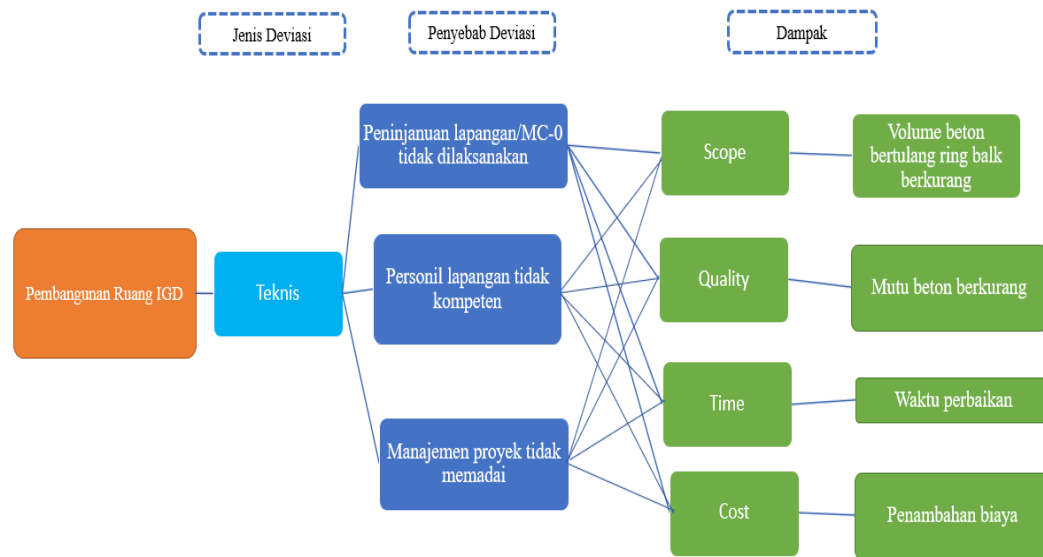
Jenis Deviasi

Penyebab Deviasi

Dampak

Pembangunan Ruang IGD

Teknis

Peninjanuan lapangan/MC-0 tidak dilaksanakan

Personil lapangan tidak kompeten

Manajemen proyek tidak memadai

Scope

Quality

Time

Cost

Volume beton bertulang ring balk berkurang

Mutu beton berkurang

Waktu perbaikan

Penambahan biaya